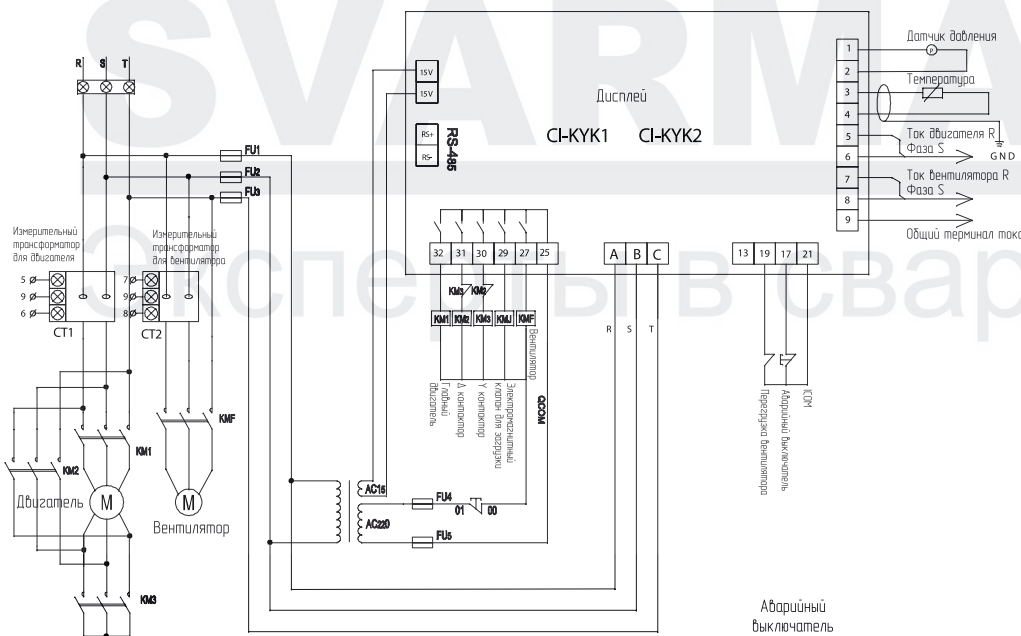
SVARMA

Эксперты в свар

R S T

FU1
FU2
FU3

15V
15V

RS+
RS-
RS-485

Дисплей

CI-KYK1 CI-KYK2

1
2
3
4
5
6
7
8
9

Датчик давления
Температура
Ток двигателя R
Фаза S
GND
Ток вентилятора R
Фаза S
Общий терминал токо

Измерительный трансформатор для двигателя

Измерительный трансформатор для вентилятора

5
9
6
CT1

7
9
8
CT2

32 31 30 29 27 25

KM3 KM2

KM1 KM2 KM3 KMJ KMF

Главный двигатель
Δ контактор
Y контактор
Электромагнитный клапан для загрузки
Вентилятор
COOM

A B C

R S T

13 19 17 21

Перегрузка вентилятора
Аварийный выключатель
COM

KM1
KM2
KMF

Двигатель
M
M
Вентилятор

AC15
AC220

FU4
01
00
FU5

KM3

Аварийный выключатель